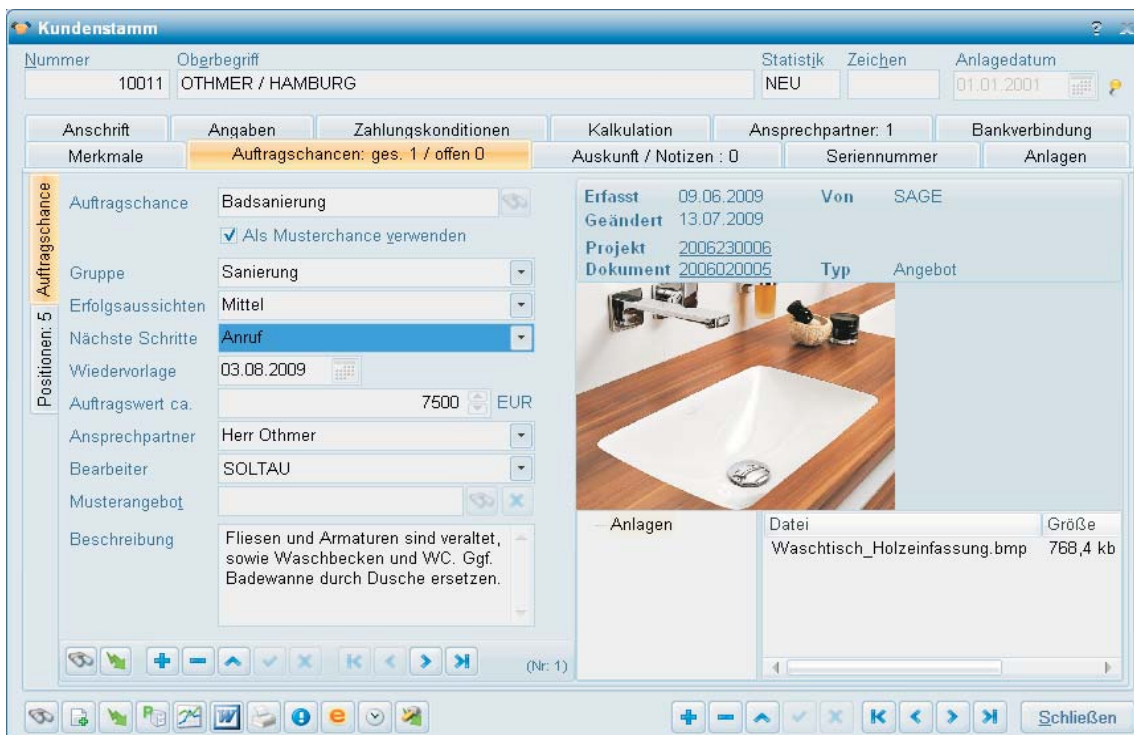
Kundenstamm

Nummer 10011
Oberbegriff OTHMER / HAMBURG
Statistik NEU
Zeichen
Anlagedatum 01.01.2001

Anschrift | Angaben | Zahlungskonditionen | Kalkulation | Ansprechpartner: 1 | Bankverbindung
Merkmale | Auftragschancen: ges. 1 / offen 0 | Auskunft / Notizen : 0 | Seriennummer | Anlagen

Auftragschance
Positionen: 5

Auftragschance Badsanierung
Als Musterchance verwenden
Gruppe Sanierung
Erfolgsaussichten Mittel
Nächste Schritte Anruf
Wiedervorlage 03.08.2009
Auftragswert ca. 7500 EUR
Ansprechpartner Herr Othmer
Bearbeiter SOLTAU
Musterangebot
Beschreibung Fliesen und Armaturen sind veraltet, sowie Waschbecken und WC. Ggf. Badewanne durch Dusche ersetzen.

(Nr: 1)

Erfasst 09.06.2009 Von SAGE
Geändert 13.07.2009
Projekt 2006230006
Dokument 2006020005 Typ Angebot

Anlagen

| Datei | Größe |
|---|---|
| Waschtisch_Holzeinfassung.bmp | 768,4 kb |

Schließen